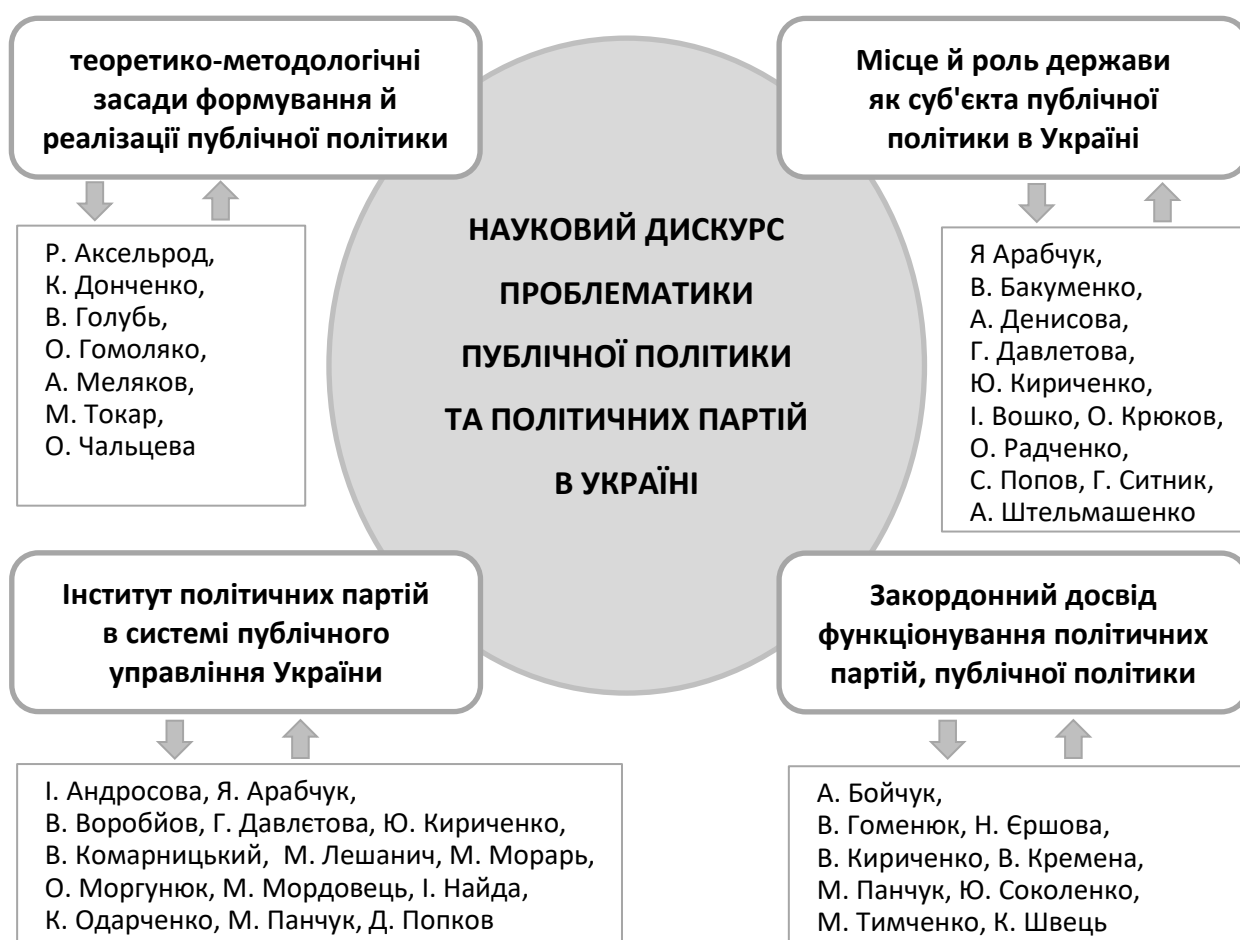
теоретико-методологічні засади формування й реалізації публічної політики

Р. Аксельрод,
К. Донченко,
В. Голубь,
О. Гомоляко,
А. Меляков,
М. Токар,
О. Чальцева

НАУКОВИЙ ДИСКУРС ПРОБЛЕМАТИКИ ПУБЛІЧНОЇ ПОЛІТИКИ ТА ПОЛІТИЧНИХ ПАРТІЙ В УКРАЇНІ

Місце й роль держави як суб'єкта публічної політики в Україні

Я Арабчук,
В. Бакуменко,
А. Денисова,
Г. Давлетова,
Ю. Кириченко,
І. Вошко, О. Крюков,
О. Радченко,
С. Попов, Г. Ситник,
А. Штельмашенко

Інститут політичних партій в системі публічного управління України

І. Андросова, Я. Арабчук,
В. Воробйов, Г. Давлєтова, Ю. Кириченко,
В. Комарницький, М. Лешанич, М. Морарь,
О. Моргунюк, М. Мордовець, І. Найда,
К. Одарченко, М. Панчук, Д. Попков

Закордонний досвід функціонування політичних партій, публічної політики

А. Бойчук,
В. Гоменюк, Н. Єршова,
В. Кириченко, В. Кремена,
М. Панчук, Ю. Соколенко,
М. Тимченко, К. Швець